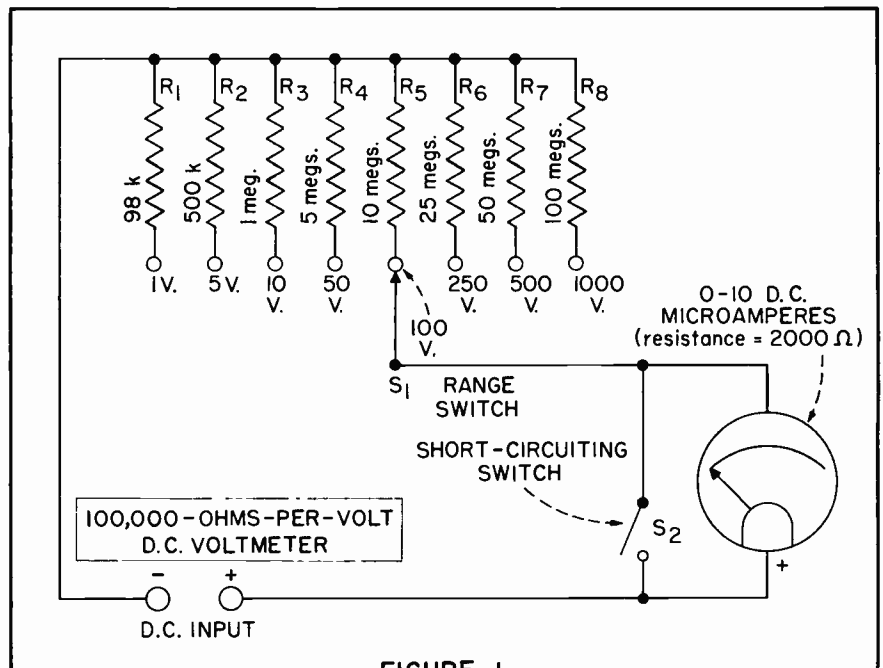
$R_1$ $R_2$ $R_3$ $R_4$ $R_5$ $R_6$ $R_7$ $R_8$

98 k
500 k
1 meg.
5 megs.
10 megs.
25 megs.
50 megs.
100 megs.

1 V.
5 V.
10 V.
50 V.
100 V.
250 V.
500 V.
1000 V.

0-10 D.C. MICROAMPERES (resistance = 2000 $\Omega$)

$S_1$ RANGE SWITCH

SHORT-CIRCUITING SWITCH

$S_2$

+

100,000-OHMS-PER-VOLT D.C. VOLTMETER

- +

D.C. INPUT

FIGURE 1